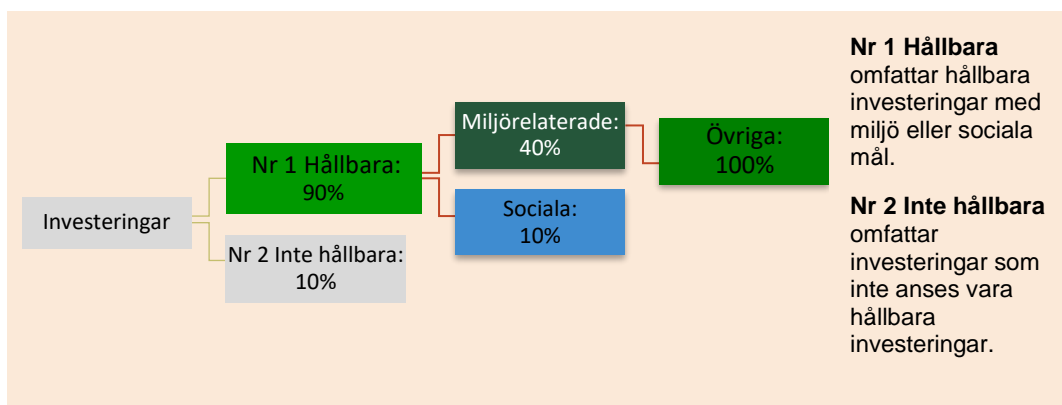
Investeringar

Nr 1 Hållbara: 90%

Nr 2 Inte hållbara: 10%

Miljörelaterade: 40%

Sociala: 10%

Övriga: 100%

**Nr 1 Hållbara** omfattar hållbara investeringar med miljö eller sociala mål.

**Nr 2 Inte hållbara** omfattar investeringar som inte anses vara hållbara investeringar.